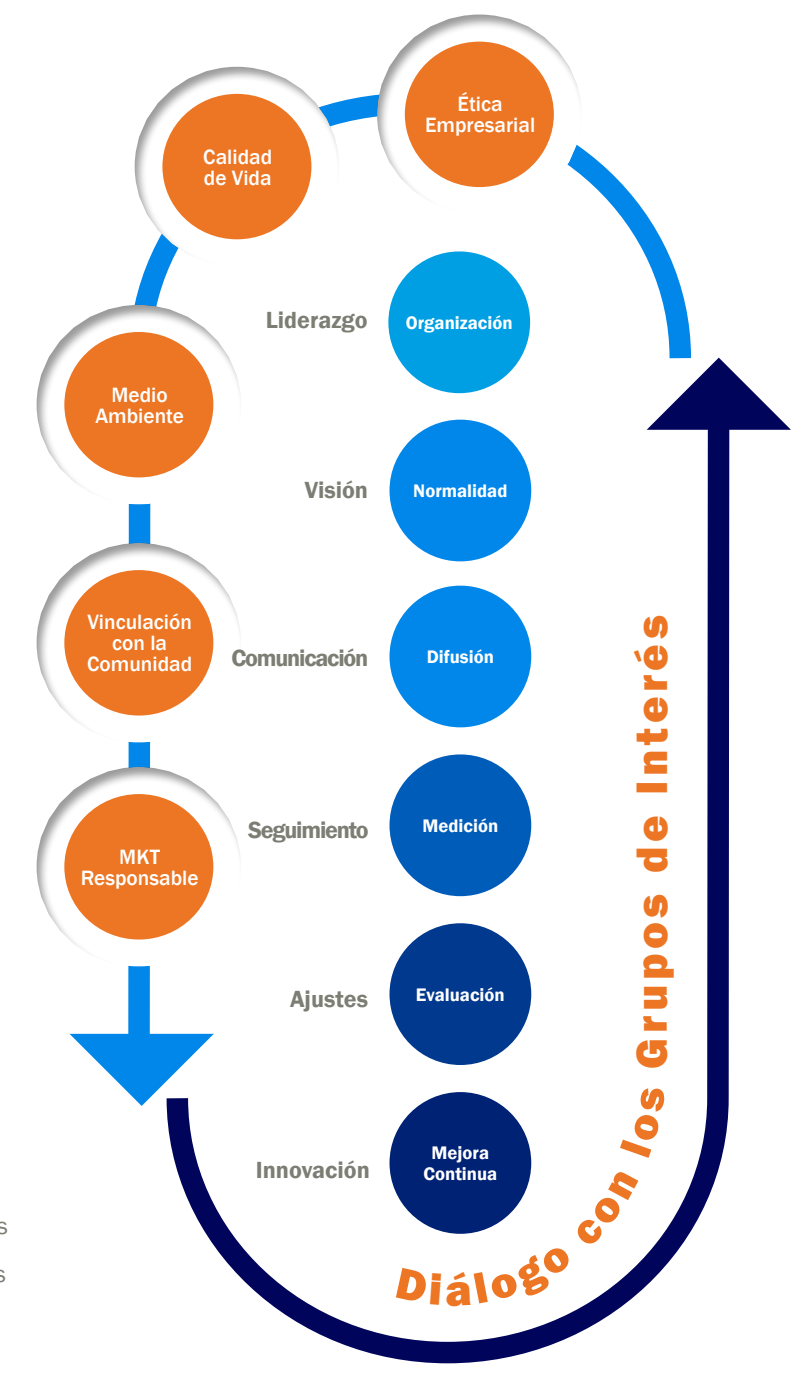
Ética Empresarial

Calidad de Vida

Liderazgo

Organización

Medio Ambiente

Visión

Normalidad

Vinculación con la Comunidad

Comunicación

Difusión

MKT Responsable

Seguimiento

Medición

Ajustes

Evaluación

Innovación

Mejora Continua

Diálogo con los Grupos de Interés

s

s